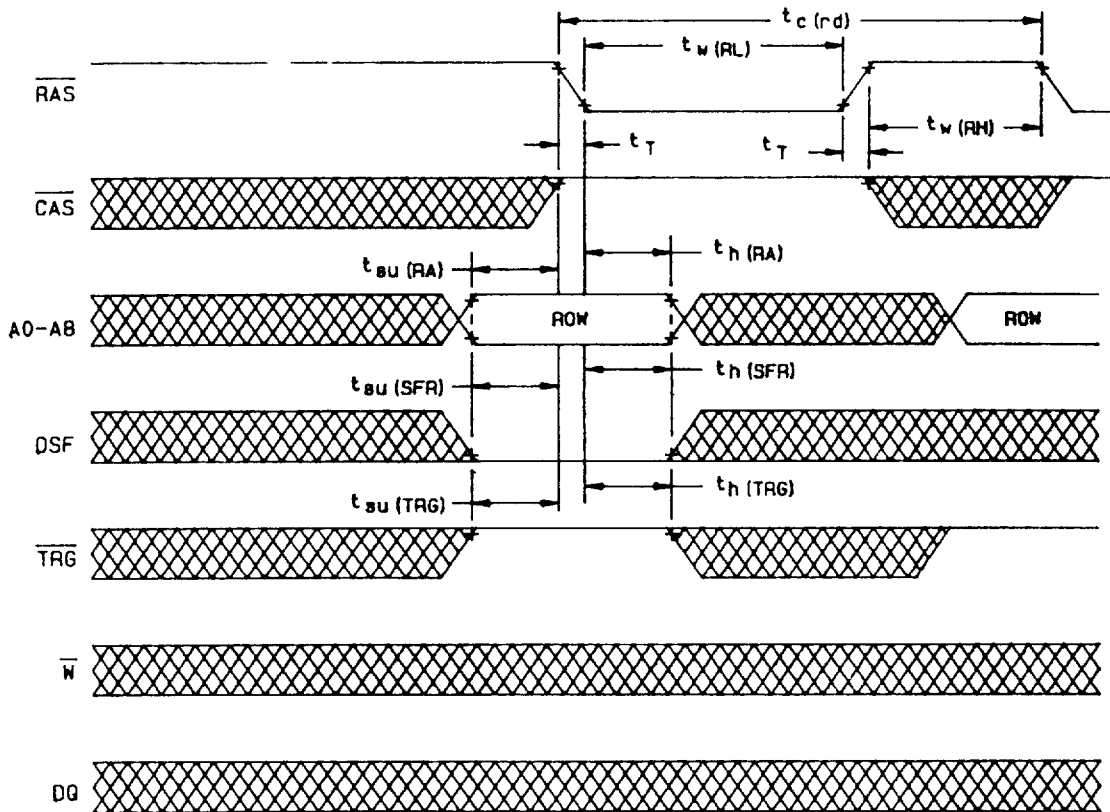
$t_{c\ (rd)}$

$t_{w\ (RL)}$

$\overline{RAS}$

$t_T$

$t_T$

$t_{w\ (RH)}$

$\overline{CAS}$

$t_{su\ (RA)}$

$t_{h\ (RA)}$

A0-A8

ROW

ROW

$t_{su\ (SFR)}$

$t_{h\ (SFR)}$

DSF

$t_{su\ (TRG)}$

$t_{h\ (TRG)}$

$\overline{TRG}$

$\overline{W}$

DQ